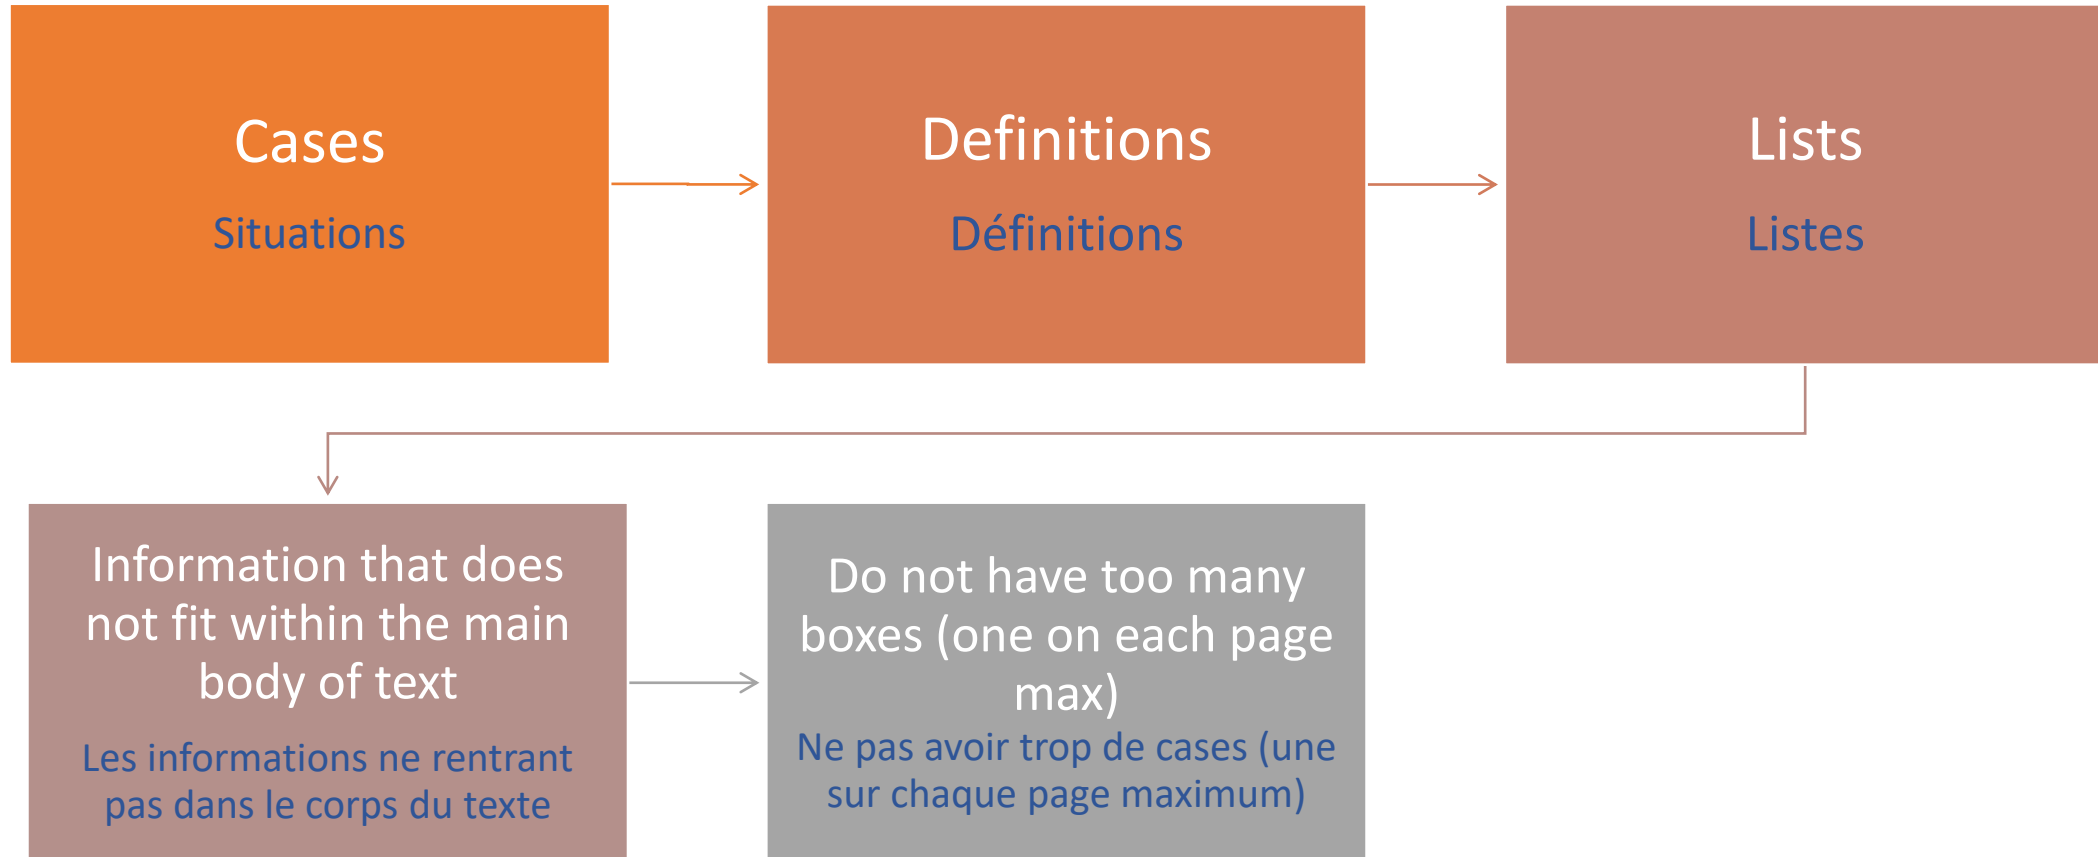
Cases

Situations

Definitions

Définitions

Lists

Listes

Information that does not fit within the main body of text

Les informations ne rentrant pas dans le corps du texte

Do not have too many boxes (one on each page max)

Ne pas avoir trop de cases (une sur chaque page maximum)